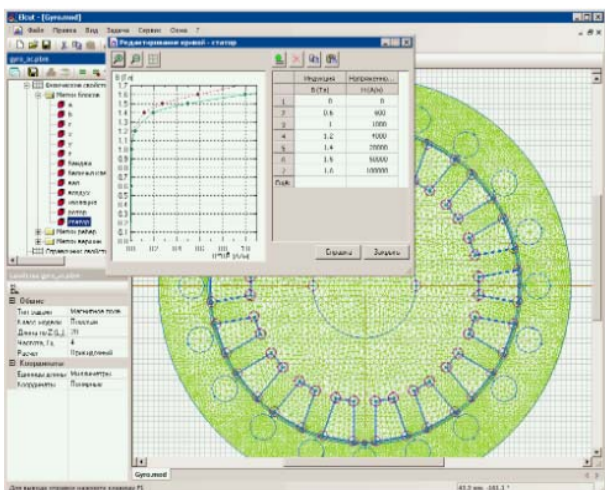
Elcut - [Gyro.mod]

Файл Правка Вид Задача Сервис Окно ?

gyro_st.pbm

Физические свойст
Метки блоков
a
b
c
x
y
z
Канавка
Бандаж
Вал
Воздух
Изоляция
Ротор
Статор
Метки ребер
Метки вершин
Отражение свойств

Редактирование кривой - статор

B (Тл)
1.7
1.6
1.5
1.4
1.3
1.2
1.1
1
0.9
0.8
0.7
0.6
0.5
0.4
0.3
0.2
0.1
0
H (А/м)

| | Индукция B (Тл) | Напряженно... H (А/м) |
|---|---|---|
| 1 | 0 | 0 |
| 2 | 0.6 | 400 |
| 3 | 1 | 1000 |
| 4 | 1.2 | 4000 |
| 5 | 1.4 | 20000 |
| 6 | 1.5 | 50000 |
| 7 | 1.6 | 100000 |
| Нов | | |

Справка Закрыть

Свойства gyro_st.pbm

Общие
Тип задачи Магнитное поле
Класс модели Плоская
Длина по Z (L) 25
Частота, Гц 4
Расчет Прецизионный
Координаты
Единицы длины Миллиметры
Координаты Полярные

Gyro.mod

Для вызова справки нажмите клавишу F1

43.0 мм, -161.3 °